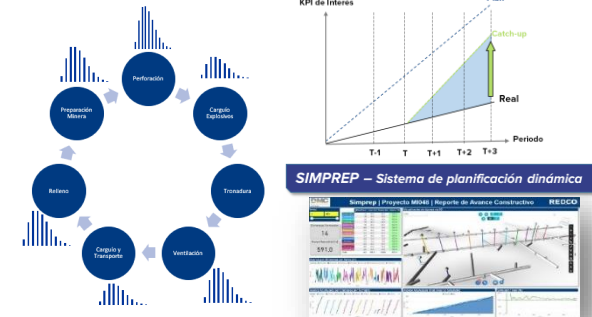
Perforación

Carguío Explosivos

Tronadura

Ventilación

Carguío y Transporte

Relleno

Preparación Minera

KPI de Interes

Catch-up

Real

Periodo

T-1
T
T+1
T+2
T+3

SIMPREP – Sistema de planificación dinámica

Simprep | Proyecto M046 | Reporte de Avance Constructivo

REDCO

14

591.0